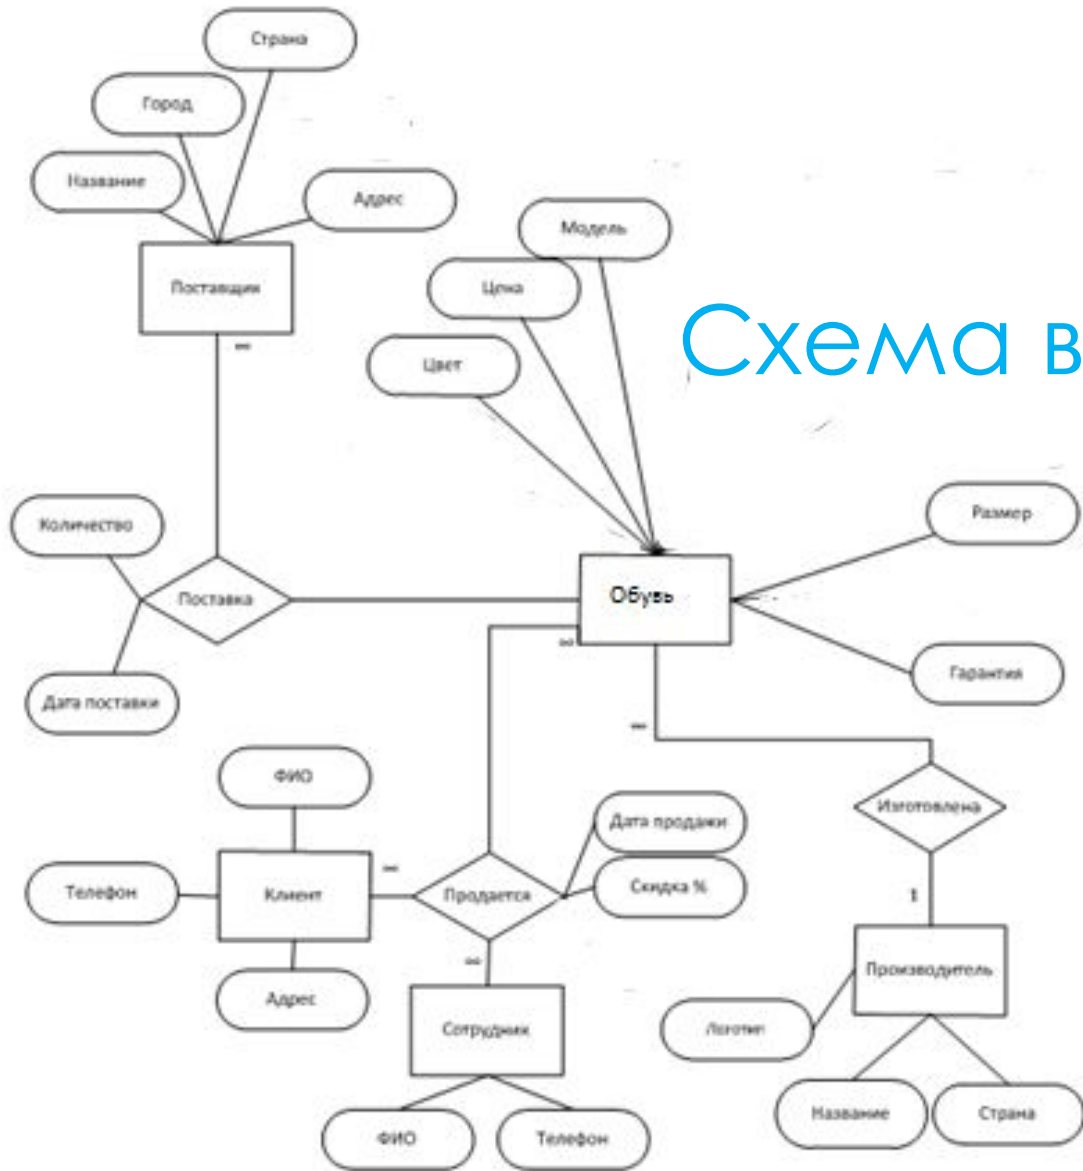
Схема в

Страна
Город
Название
Адрес
Поставщик
∞

Модель
Цена
Цвет

Количество
Поставка
Дата поставки

Обувь
∞
Размер
Гарантия
∞

ФИО
Телефон
Клиент
∞
Адрес
Продается
Дата продажи
Скидка %
∞
Сотрудник
ФИО
Телефон

Изготовлена
1
Производитель
Логотип
Название
Страна